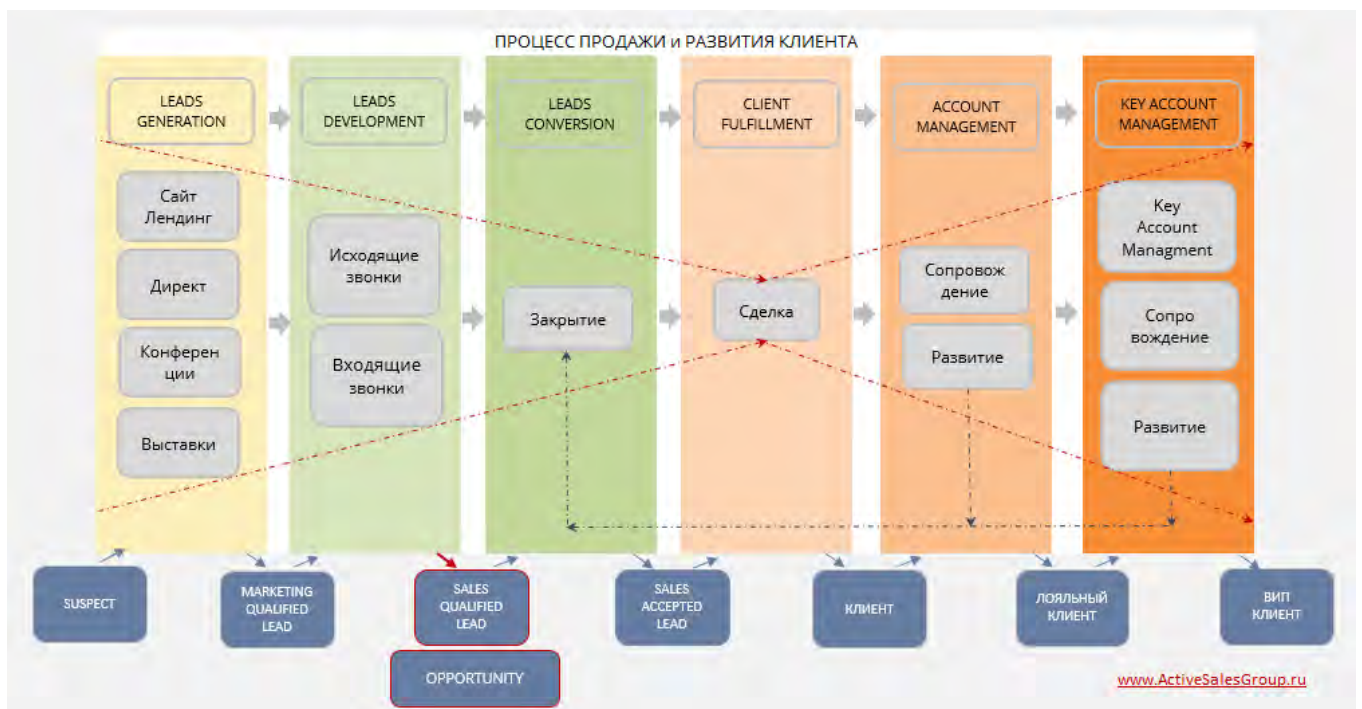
ПРОЦЕСС ПРОДАЖИ и РАЗВИТИЯ КЛИЕНТА

LEADS GENERATION

Сайт Лендинг

Директ

Конференции

Выставки

LEADS DEVELOPMENT

Исходящие звонки

Входящие звонки

LEADS CONVERSION

Закрытие

CLIENT FULFILLMENT

Сделка

ACCOUNT MANAGEMENT

Сопровождение

Развитие

KEY ACCOUNT MANAGEMENT

Key Account Managment

Сопровождение

Развитие

SUSPECT

MARKETING QUALIFIED LEAD

SALES QUALIFIED LEAD

OPPORTUNITY

SALES ACCEPTED LEAD

КЛИЕНТ

ЛОЯЛЬНЫЙ КЛИЕНТ

ВИП КЛИЕНТ

www.ActiveSalesGroup.ru